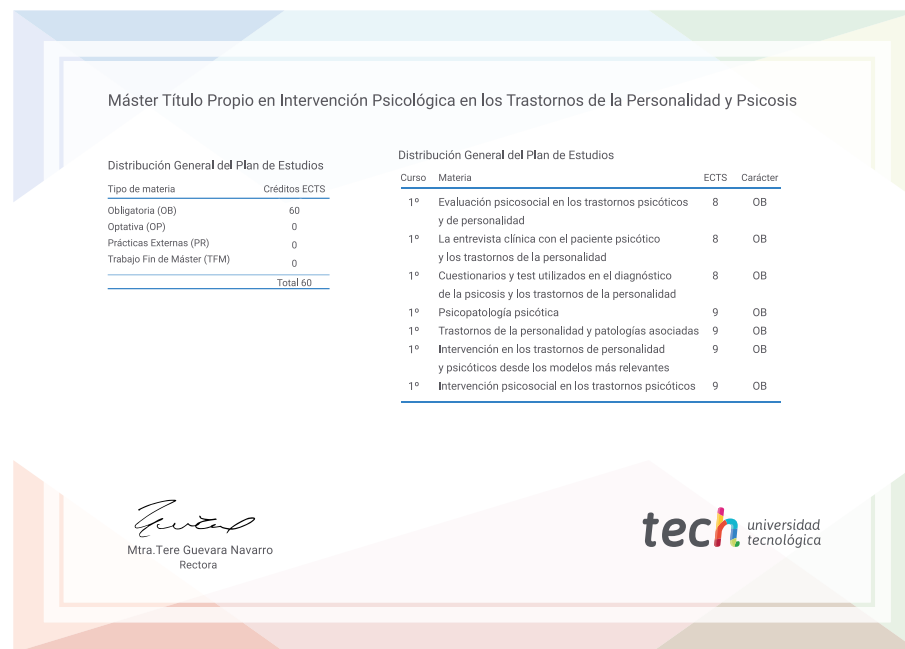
Máster Título Propio en Intervención Psicológica en los Trastornos de la Personalidad y Psicosis

Distribución General del Plan de Estudios

| Tipo de materia | Créditos ECTS |
|---|---|
| Obligatoria (OB) | 60 |
| Optativa (OP) | 0 |
| Prácticas Externas (PR) | 0 |
| Trabajo Fin de Máster (TFM) | 0 |
| | Total 60 |

Distribución General del Plan de Estudios

| Curso | Materia | ECTS | Carácter |
|---|---|---|---|
| 1º | Evaluación psicosocial en los trastornos psicóticos y de personalidad | 8 | OB |
| 1º | La entrevista clínica con el paciente psicótico y los trastornos de la personalidad | 8 | OB |
| 1º | Cuestionarios y test utilizados en el diagnóstico de la psicosis y los trastornos de la personalidad | 8 | OB |
| 1º | Psicopatología psicótica | 9 | OB |
| 1º | Trastornos de la personalidad y patologías asociadas | 9 | OB |
| 1º | Intervención en los trastornos de personalidad y psicóticos desde los modelos más relevantes | 9 | OB |
| 1º | Intervención psicosocial en los trastornos psicóticos | 9 | OB |

Mtra.Tere Guevara Navarro
Rectora

tech universidad tecnológica